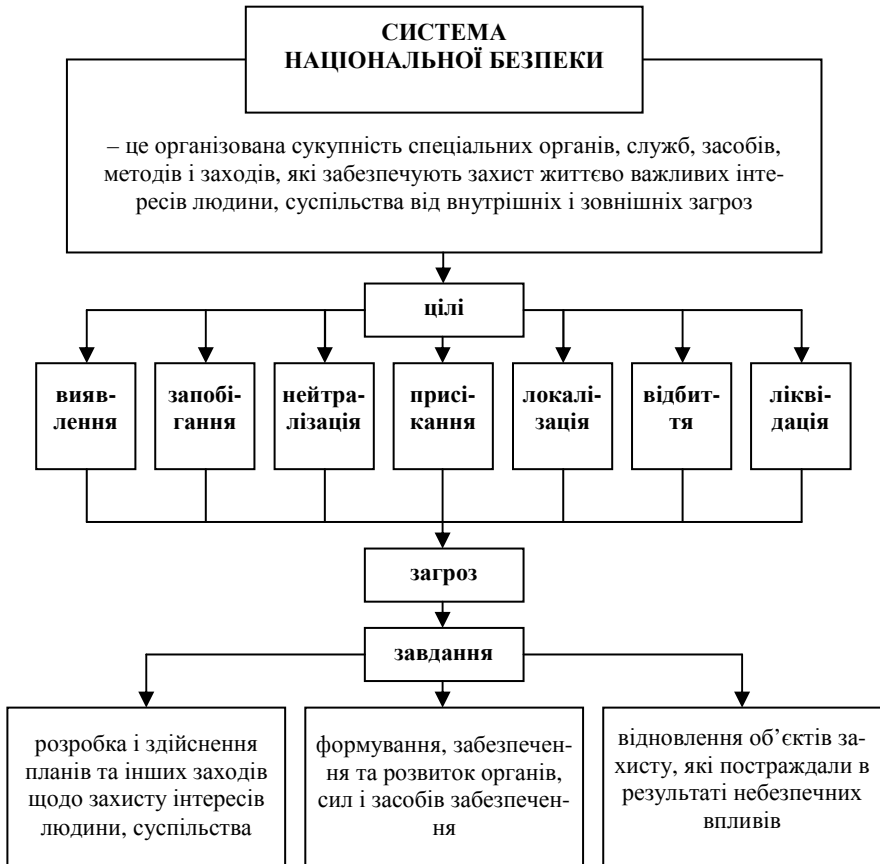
СИСТЕМА НАЦІОНАЛЬНОЇ БЕЗПЕКИ

– це організована сукупність спеціальних органів, служб, засобів, методів і заходів, які забезпечують захист життєво важливих інтересів людини, суспільства від внутрішніх і зовнішніх загроз

цілі

виявлення

запобігання

нейтралізація

присікання

локалізація

відбиття

ліквідація

загроз

завдання

розробка і здійснення планів та інших заходів щодо захисту інтересів людини, суспільства

формування, забезпечення та розвиток органів, сил і засобів забезпечення

відновлення об'єктів захисту, які постраждали в результаті небезпечних впливів